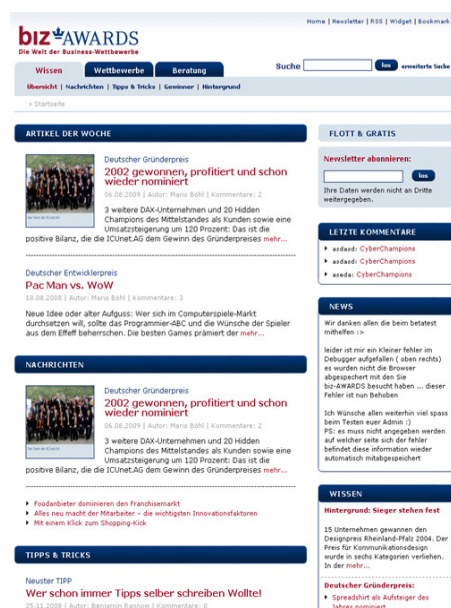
Home | Newsletter | RSS | Widget | Bookmark

biz AWARDS
Die Welt der Business-Wettbewerbe

Wissen | Wettbewerbe | Beratung

Suche [los] erweiterte Suche

Übersicht | Nachrichten | Tipps & Tricks | Gewinner | Hintergrund

> Startseite

ARTIKEL DER WOCHE

Deutscher Gründerpreis
2002 gewonnen, profitiert und schon wieder nominiert
06.08.2009 | Autor: Mario Böhl | Kommentare: 2
3 weitere DAX-Unternehmen und 20 Hidden Champions des Mittelstandes als Kunden sowie eine Umsatzsteigerung um 120 Prozent: Das ist die positive Bilanz, die die ICUnet.AG dem Gewinn des Gründerpreises mehr...

Deutscher Entwicklerpreis
Pac Man vs. WoW
18.08.2008 | Autor: Mario Böhl | Kommentare: 3
Neue Idee oder alter Aufguss: Wer sich im Computerspiele-Markt durchsetzen will, sollte das Programmier-ABC und die Wünsche der Spieler aus dem Effeff beherrschen. Die besten Games prämiert der mehr...

NACHRICHTEN

Deutscher Gründerpreis
2002 gewonnen, profitiert und schon wieder nominiert
06.08.2009 | Autor: Mario Böhl | Kommentare: 2
3 weitere DAX-Unternehmen und 20 Hidden Champions des Mittelstandes als Kunden sowie eine Umsatzsteigerung um 120 Prozent: Das ist die positive Bilanz, die die ICUnet.AG dem Gewinn des Gründerpreises mehr...

Foodanbieter dominieren den Franchisemarkt
Alles neu macht der Mitarbeiter - die wichtigsten Innovationsfaktoren
Mit einem Klick zum Shopping-Kick

TIPPS & TRICKS

Neuster TIPP
Wer schon immer Tipps selber schreiben Wollte!
25.11.2008 | Autor: Benjamin Rannow | Kommentare: 0

FLOTT & GRATIS

Newsletter abonnieren:
[los]
Ihre Daten werden nicht an Dritte weitergegeben.

LETZTE KOMMENTARE

asdasd: CyberChampions
asdasd: CyberChampions
asada: CyberChampions

NEWS

Wir danken allen die beim betatest mithelfen :>

leider ist mir ein Kleiner fehler im Debugger aufgefallen ( oben rechts) es wurden nicht die Browser abgespeichert mit den Sie biz-AWARDS besucht haben ... dieser Fehler ist nun Behoben

Ich Wünsche allen weiterhin viel spass beim Testen euer Admin :)
PS: es muss nicht angegeben werden auf welcher seite sich der fehler befindet diese information wieder automatisch mitabgespeichert

WISSEN

Hintergrund: Sieger stehen fest
15 Unternehmen gewannen den Designpreis Rheinland-Pfalz 2004. Der Preis für Kommunikationsdesign wurde in sechs Kategorien verliehen. In der mehr...

Deutscher Gründerpreis:
Spreadshirt als Aufsteiger des Jahres nominiert